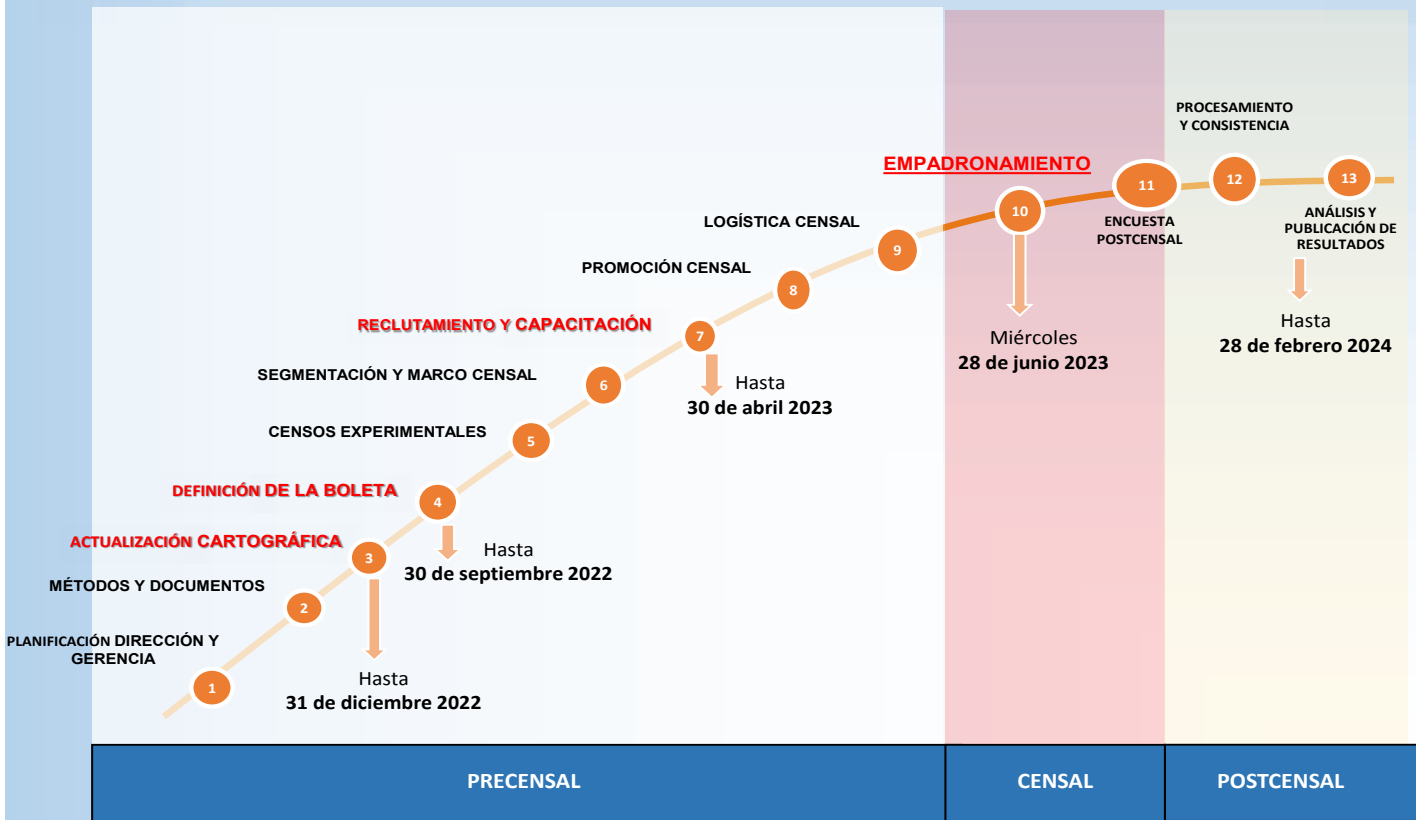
PROCESAMIENTO Y CONSISTENCIA

EMPADRONAMIENTO

LOGÍSTICA CENSAL

PROMOCIÓN CENSAL

RECLUTAMIENTO Y CAPACITACIÓN

SEGMENTACIÓN Y MARCO CENSAL

CENSOS EXPERIMENTALES

DEFINICIÓN DE LA BOLETA

ACTUALIZACIÓN CARTOGRÁFICA

MÉTODOS Y DOCUMENTOS

PLANIFICACIÓN DIRECCIÓN Y GERENCIA

1

2

3

4

5

6

7

8

9

10

11

12

13

ENCUESTA POSTCENSAL

ANÁLISIS Y PUBLICACIÓN DE RESULTADOS

Miércoles
28 de junio 2023

Hasta
28 de febrero 2024

Hasta
30 de abril 2023

Hasta
30 de septiembre 2022

Hasta
31 de diciembre 2022

PRECENSAL

CENSAL

POSTCENSAL